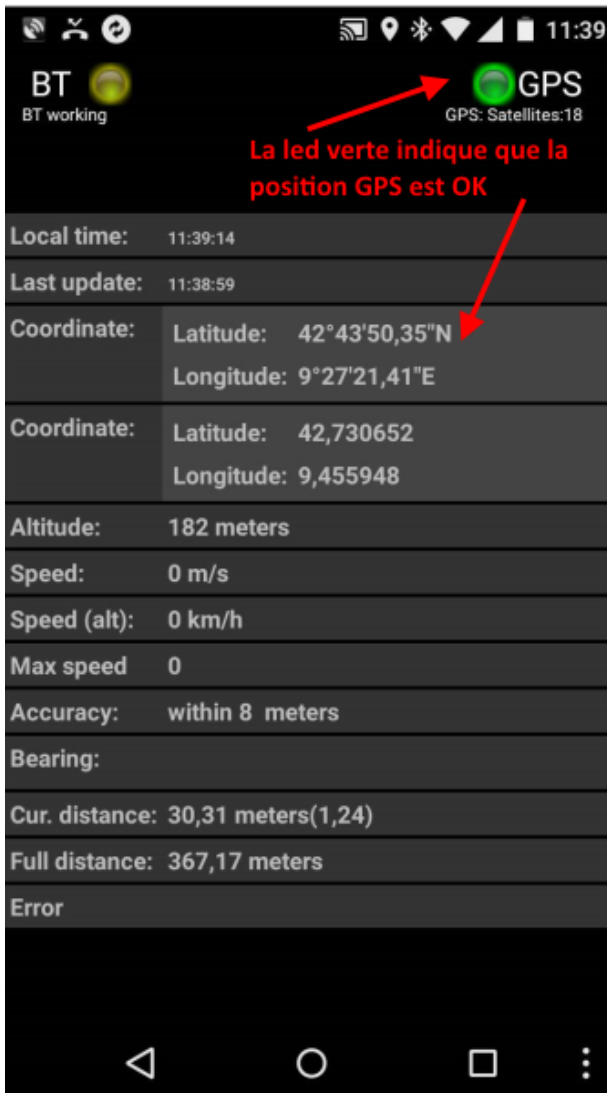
11:39

BT
BT working

GPS
GPS: Satellites:18

La led verte indique que la position GPS est OK

| | |
|---|---|
| Local time: | 11:39:14 |
| Last update: | 11:38:59 |
| Coordinate: | Latitude: 42°43'50,35"N Longitude: 9°27'21,41"E |
| Coordinate: | Latitude: 42,730652 Longitude: 9,455948 |
| Altitude: | 182 meters |
| Speed: | 0 m/s |
| Speed (alt): | 0 km/h |
| Max speed | 0 |
| Accuracy: | within 8 meters |
| Bearing: | |
| Cur. distance: | 30,31 meters(1,24) |
| Full distance: | 367,17 meters |
| Error | |